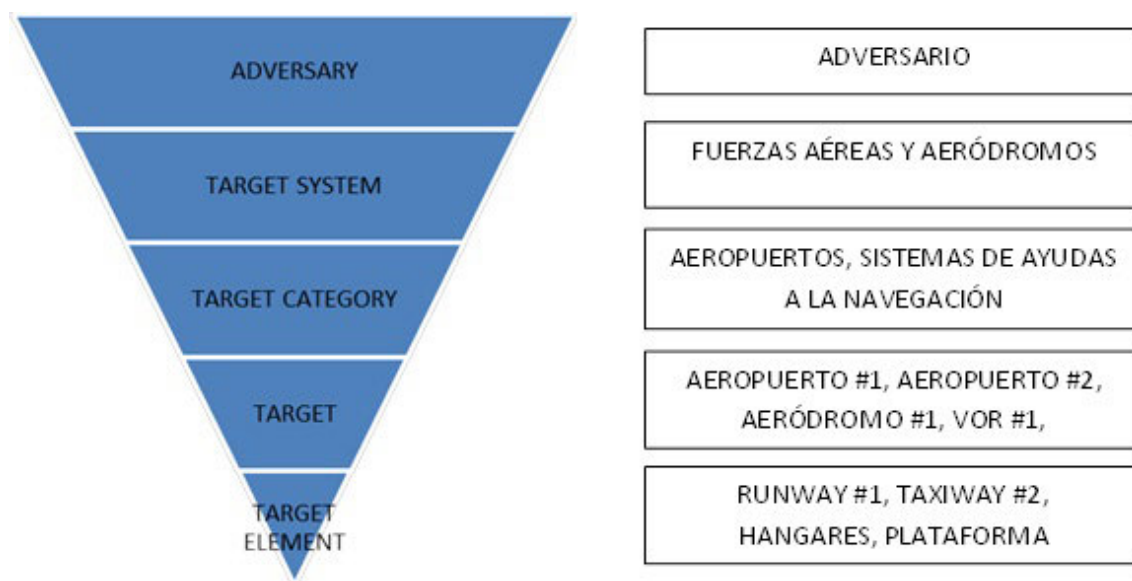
ADVERSARY

TARGET SYSTEM

TARGET CATEGORY

TARGET

TARGET ELEMENT

ADVERSARIO

FUERZAS AÉREAS Y AERÓDROMOS

AEROPUERTOS, SISTEMAS DE AYUDAS A LA NAVEGACIÓN

AEROPUERTO #1, AEROPUERTO #2, AERÓDROMO #1, VOR #1,

RUNWAY #1, TAXIWAY #2, HANGARES, PLATAFORMA